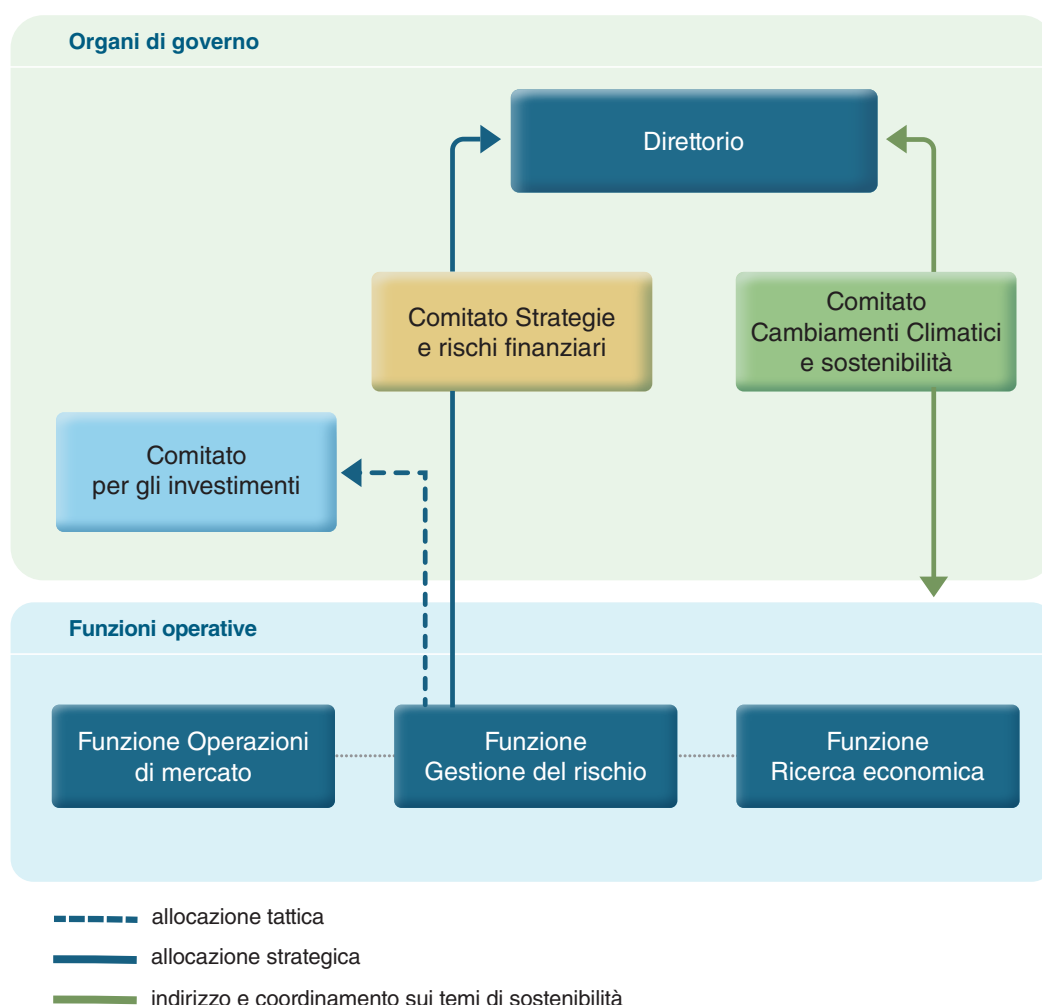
Organi di governo

Direttorio

Comitato Strategie e rischi finanziari

Comitato Cambiamenti Climatici e sostenibilità

Comitato per gli investimenti

Funzioni operative

Funzione Operazioni di mercato

Funzione Gestione del rischio

Funzione Ricerca economica

allocazione tattica

allocazione strategica

indirizzo e coordinamento sui temi di sostenibilità